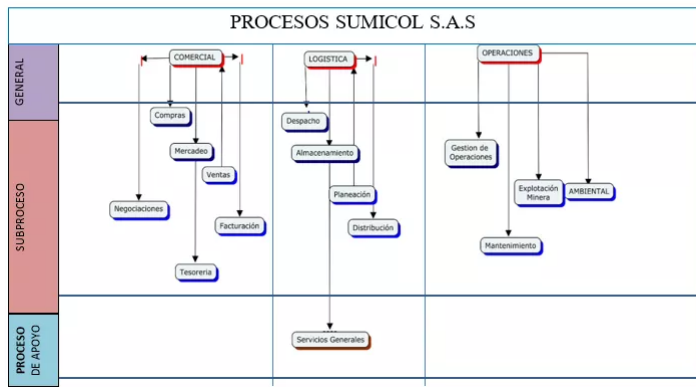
PROCESOS SUMICOL S.A.S

GENERAL

SUBPROCESO

PROCESO DE APOYO

COMERCIAL

Compras

Mercadeo

Ventas

Negociaciones

Facturación

Tesoreria

LOGISTICA

Despacho

Almacenamiento

Planeación

Distribución

Servicios Generales

OPERACIONES

Gestion de Operaciones

Explotación Minera

AMBIENTAL

Mantenimiento